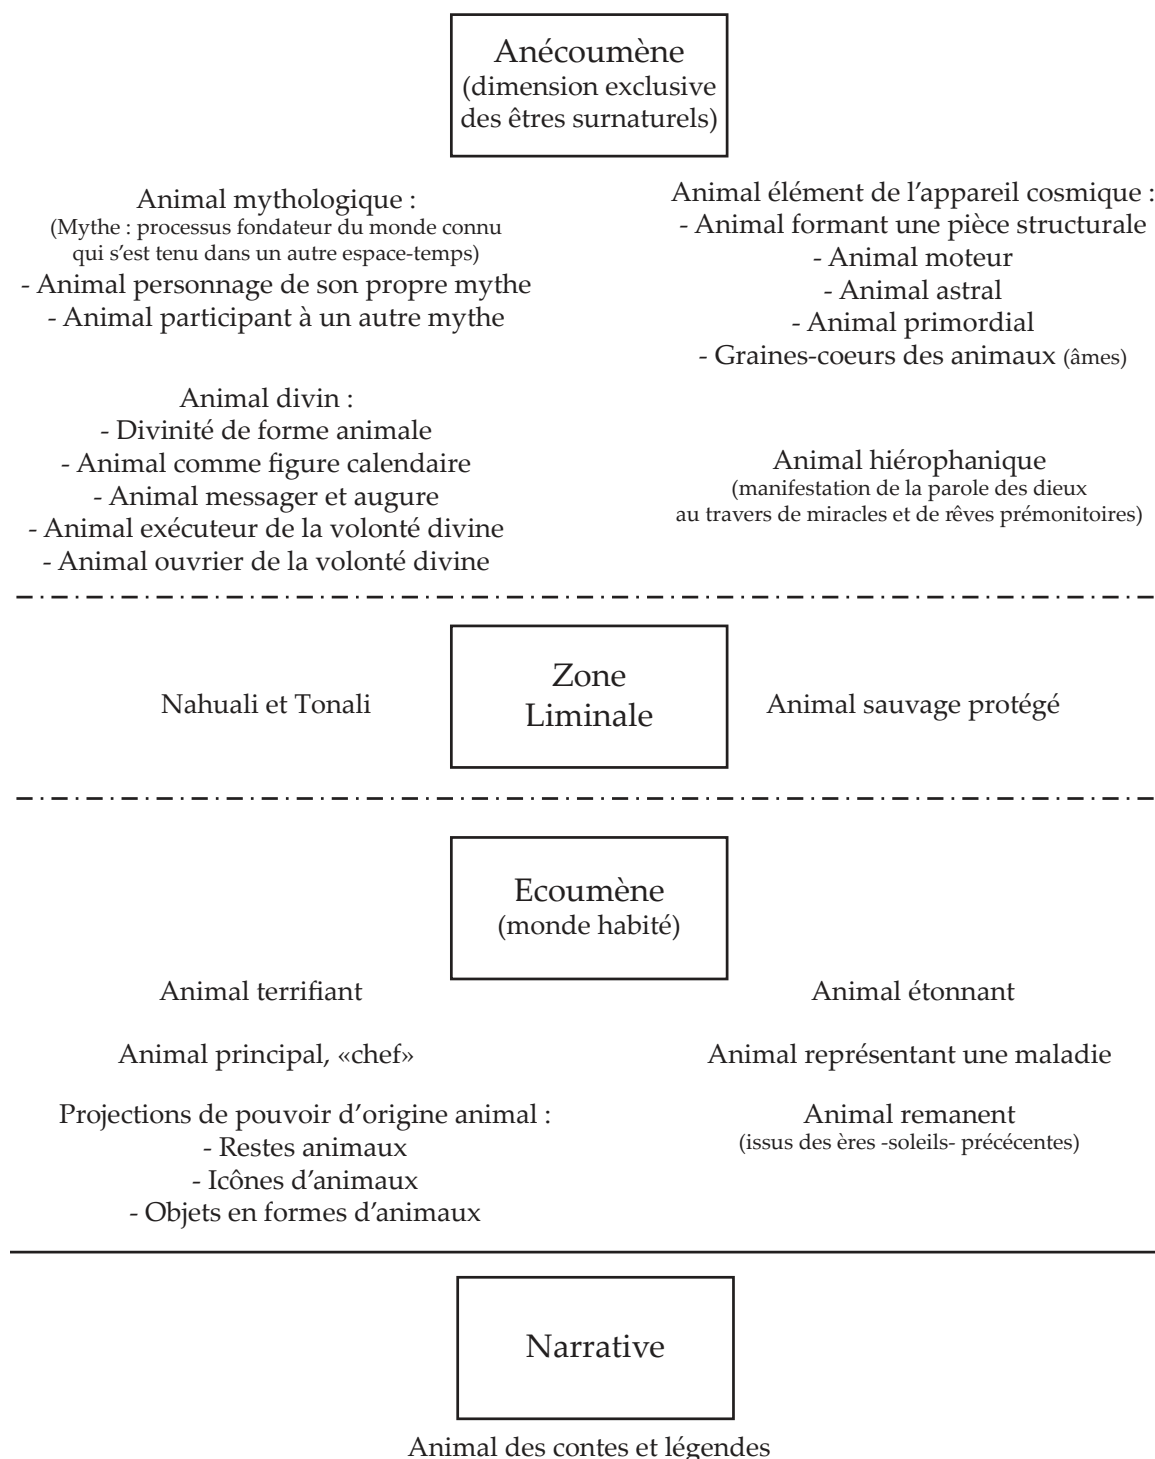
Anécoumène
(dimension exclusive des êtres surnaturels)

Animal mythologique :
(Mythe : processus fondateur du monde connu qui s'est tenu dans un autre espace-temps)
- Animal personnage de son propre mythe
- Animal participant à un autre mythe

Animal divin :
- Divinité de forme animale
- Animal comme figure calendaire
- Animal messager et augure
- Animal exécuteur de la volonté divine
- Animal ouvrier de la volonté divine

Animal élément de l'appareil cosmique :
- Animal formant une pièce structurale
- Animal moteur
- Animal astral
- Animal primordial
- Graines-coeurs des animaux (âmes)

Animal hiérophanique
(manifestation de la parole des dieux au travers de miracles et de rêves prémonitoires)

Nahuali et Tonali

Zone Liminale

Animal sauvage protégé

Ecoumène
(monde habité)

Animal terrifiant

Animal principal, «chef»

Projections de pouvoir d'origine animal :
- Restes animaux
- Icônes d'animaux
- Objets en formes d'animaux

Animal étonnant

Animal représentant une maladie

Animal remanent
(issus des ères -soleils- précécentes)

Narrative

Animal des contes et légendes